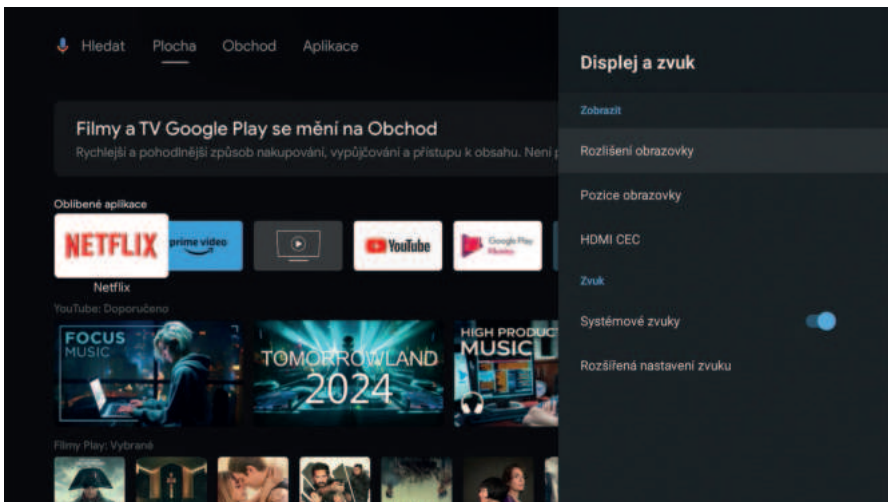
Hledat Plocha Obchod Aplikace

Filmy a TV Google Play se mění na Obchod
Rychlejší a pohodlnější způsob nakupování, vypůjčování a přístupu k obsahu. Není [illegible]

Oblíbené aplikace

NETFLIX
Netflix
prime video
YouTube
Google Play Filmy

YouTube: Doporučeno

FOCUS MUSIC
TOMORROWLAND 2024
HIGH PRODUC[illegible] MUSIC

Filmy Play: Vybrané

Displej a zvuk

Zobrazit

Rozlišení obrazovky

Pozice obrazovky

HDMI CEC

Zvuk

Systémové zvuky

Rozšířená nastavení zvuku